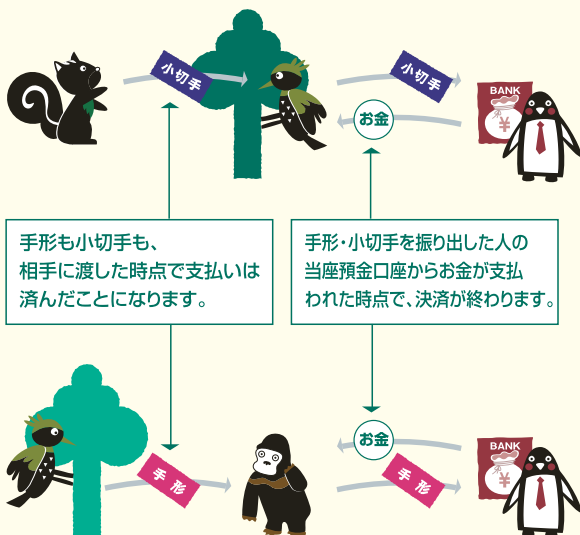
小切手

小切手

お金

BANK

¥

手形も小切手も、相手に渡した時点で支払いは済んだことになります。

手形・小切手を振り出した人の当座預金口座からお金が支払われた時点で、決済が終わります。

お金

手形

手形

BANK

¥